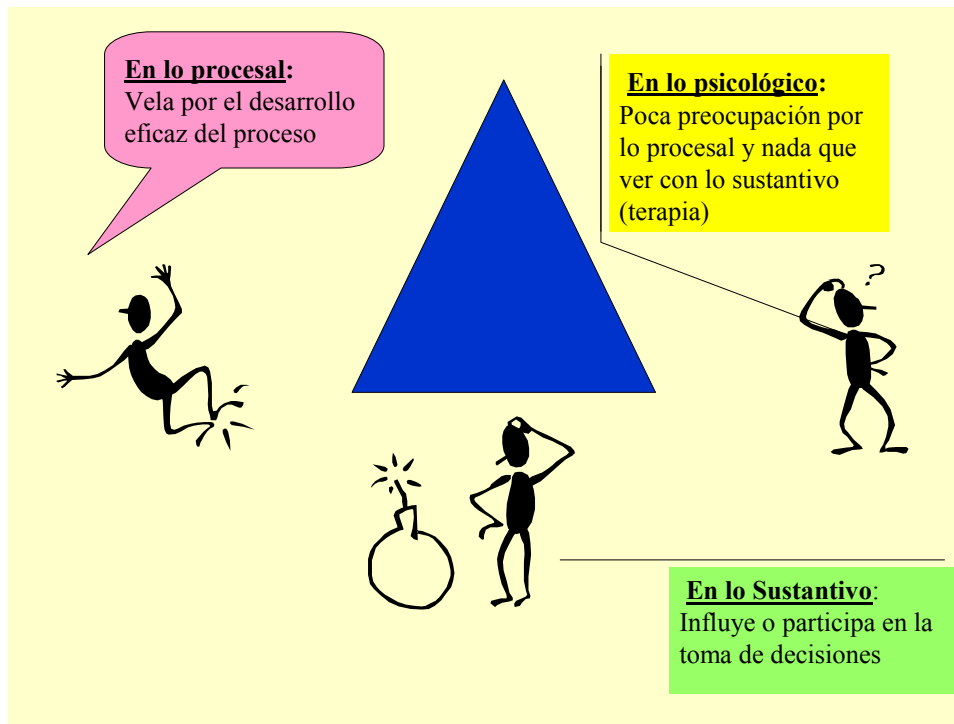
En lo procesal:
Vela por el desarrollo eficaz del proceso

En lo psicológico:
Poca preocupación por lo procesal y nada que ver con lo sustantivo (terapia)

?

En lo Sustantivo:
Influye o participa en la toma de decisiones